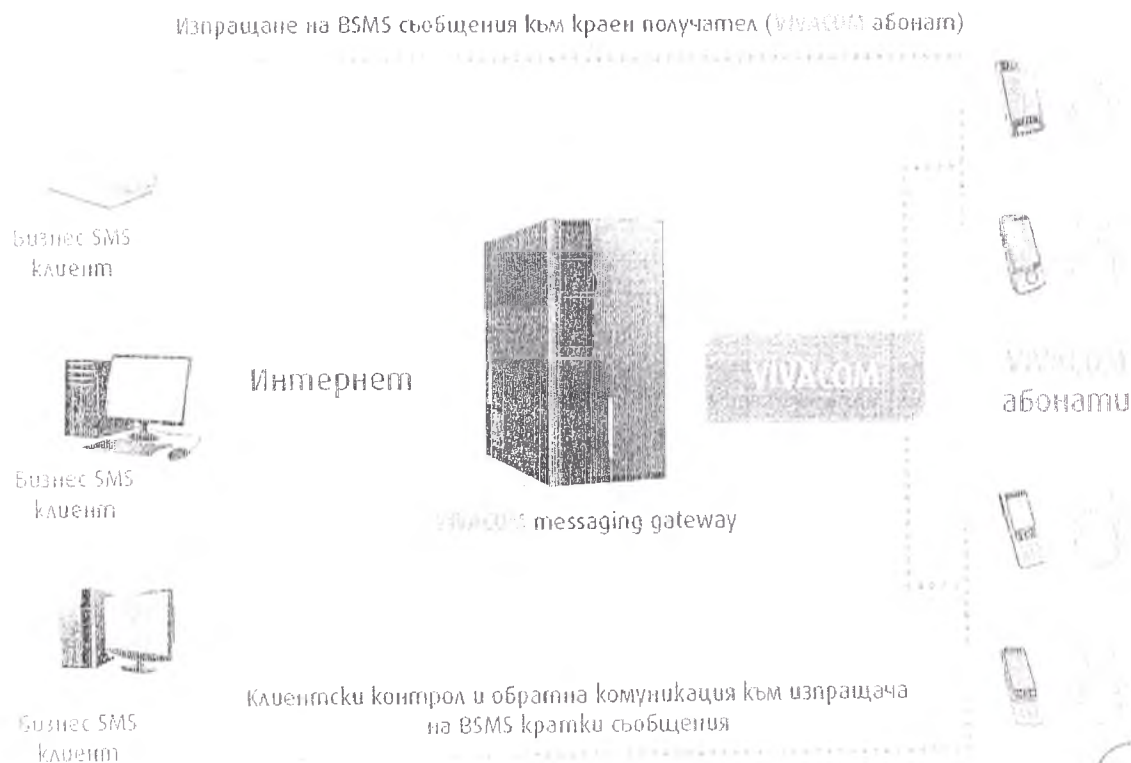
Изпращане на BSMS съобщения към краен получател (VIVACOM абонат)

Бизнес SMS клиент

Интернет

VIVACOM

VIVACOM абонати

Бизнес SMS клиент

VIVACOM messaging gateway

Бизнес SMS клиент

Клиентски контрол и обратна комуникация към изпращача на BSMS кратки съобщения